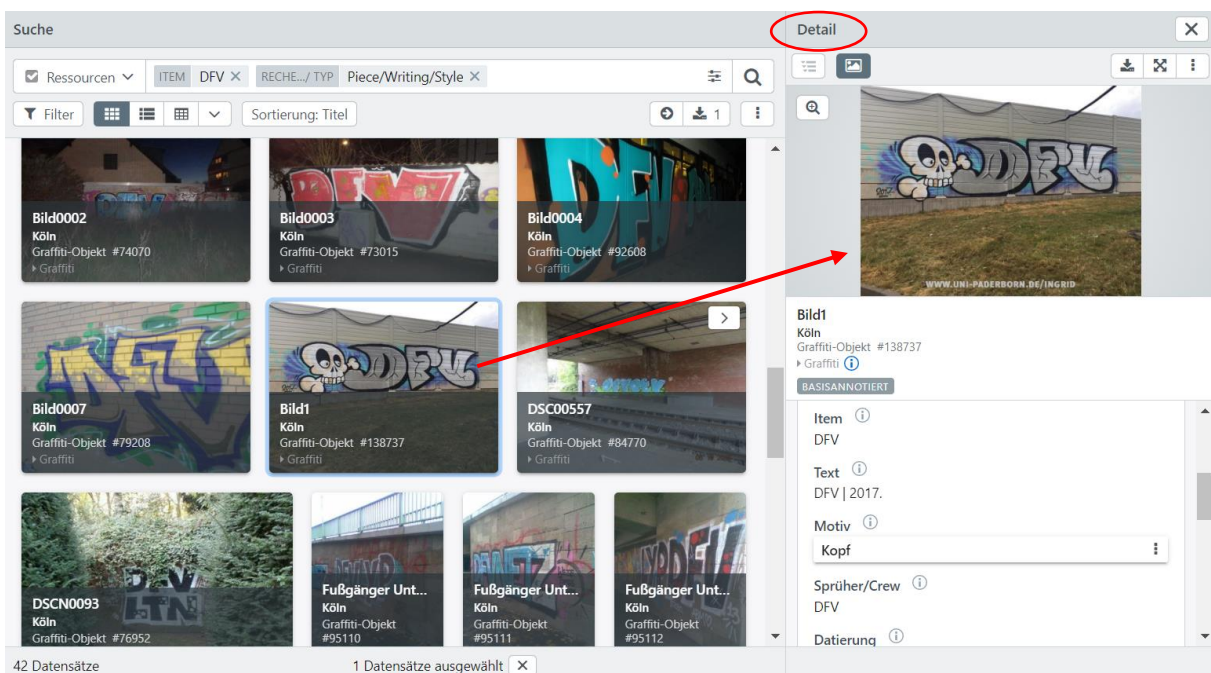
Suche

Ressourcen ITEM DFV × RECHE.../ TYP Piece/Writing/Style ×

Filter Sortierung: Titel 1

Bild0002
Köln
Graffiti-Objekt #74070
Graffiti

Bild0003
Köln
Graffiti-Objekt #73015
Graffiti

Bild0004
Köln
Graffiti-Objekt #92608
Graffiti

Bild0007
Köln
Graffiti-Objekt #79208
Graffiti

Bild1
Köln
Graffiti-Objekt #138737
Graffiti

DSC00557
Köln
Graffiti-Objekt #84770
Graffiti

DSCN0093
Köln
Graffiti-Objekt #76952

Fußgänger Unt...
Köln
Graffiti-Objekt
#95110

Fußgänger Unt...
Köln
Graffiti-Objekt
#95111

Fußgänger Unt...
Köln
Graffiti-Objekt
#95112

42 Datensätze

1 Datensätze ausgewählt ×

Detail ×

WWW.UNI-PADERBORN.DE/INGRID

Bild1
Köln
Graffiti-Objekt #138737
Graffiti
BASISANNOTIERT

Item
DFV

Text
DFV | 2017.

Motiv
Kopf

Sprüher/Crew
DFV

Datierung